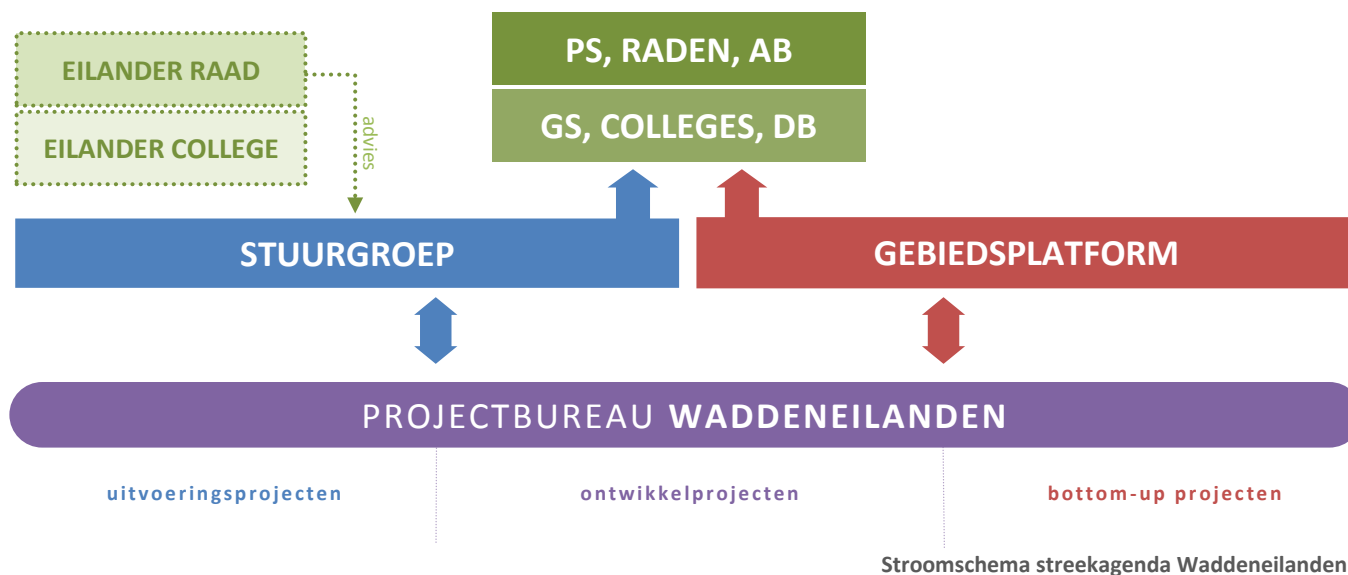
EILANDER RAAD

EILANDER COLLEGE

advies

PS, RADEN, AB

GS, COLLEGES, DB

STUURGROEP

GEBIEDSPLATFORM

PROJECTBUREAU **WADDENEILANDEN**

uitvoeringsprojecten

ontwikkelprojecten

bottom-up projecten

Stroomschema streekagenda Waddeneilanden